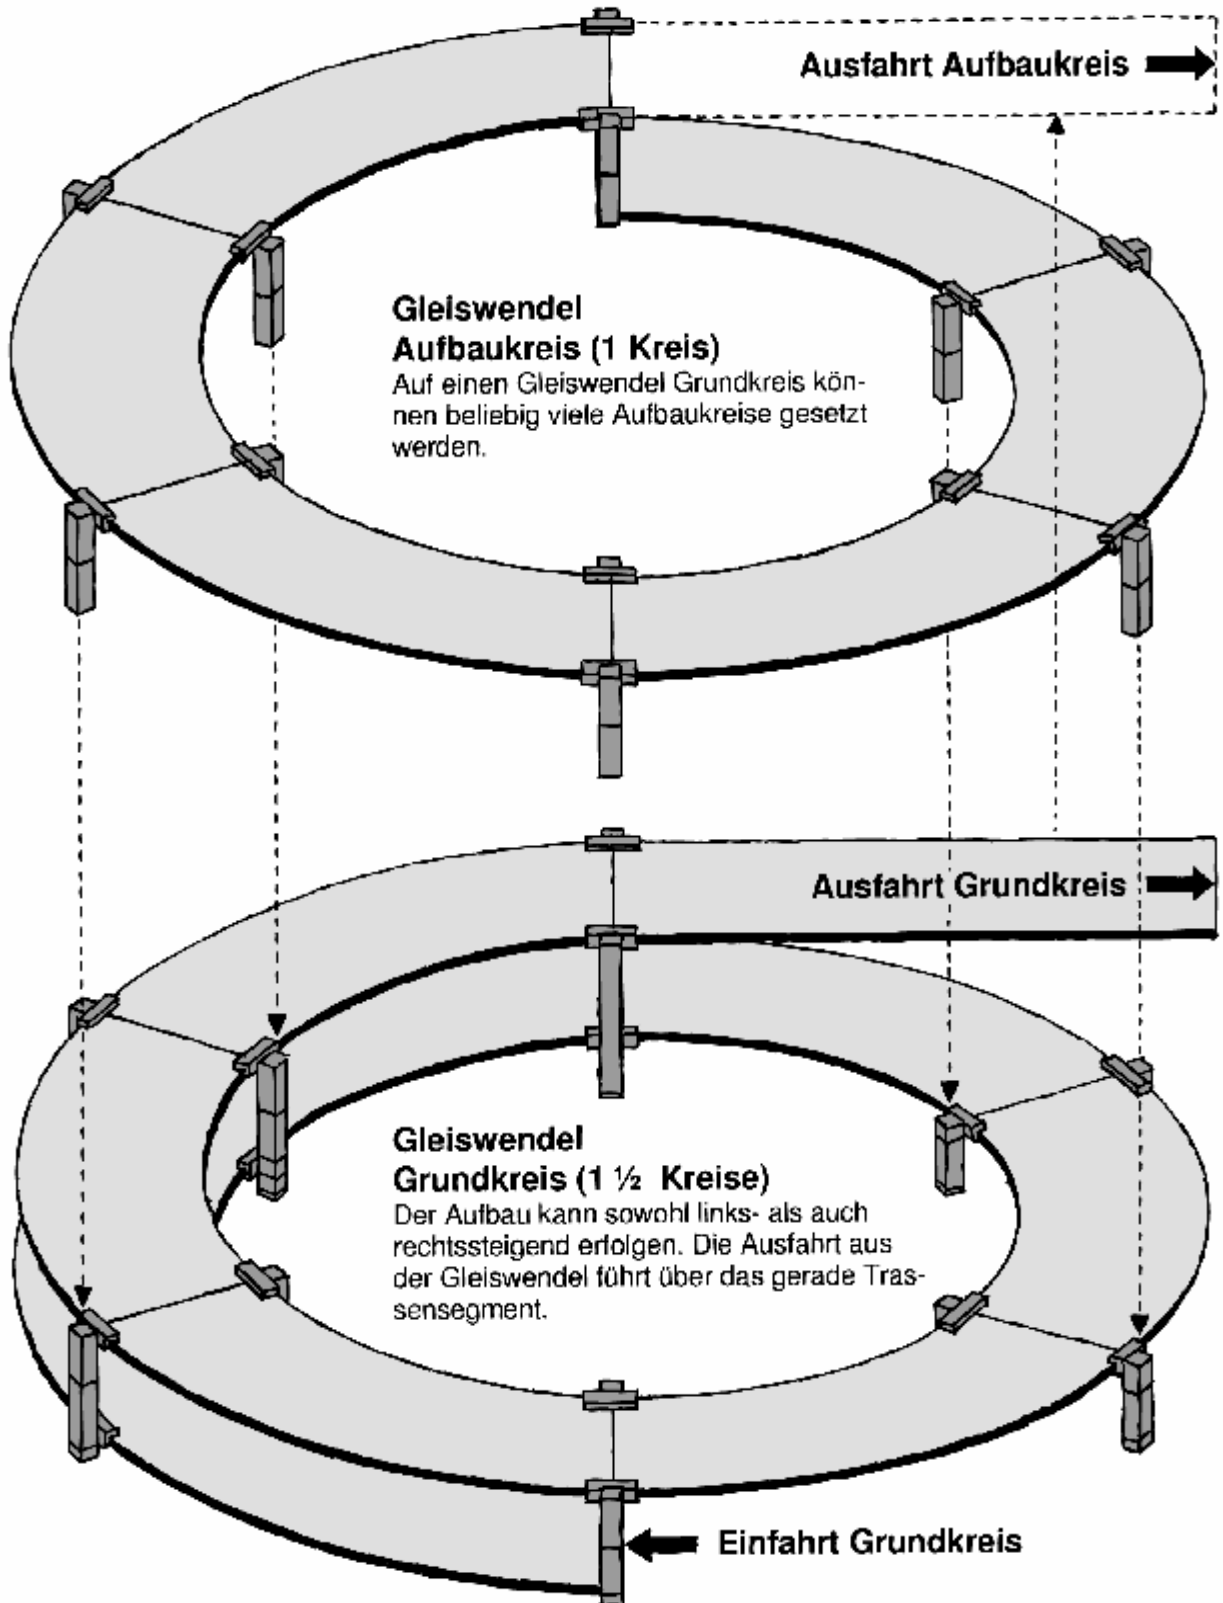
Ausfahrt Aufbaukreis

Gleiswendel
Aufbaukreis (1 Kreis)
Auf einen Gleiswendel Grundkreis können beliebig viele Aufbaukreise gesetzt werden.

Ausfahrt Grundkreis

Gleiswendel
Grundkreis (1 ½ Kreise)
Der Aufbau kann sowohl links- als auch rechtssteigend erfolgen. Die Ausfahrt aus der Gleiswendel führt über das gerade Trassensegment.

Einfahrt Grundkreis